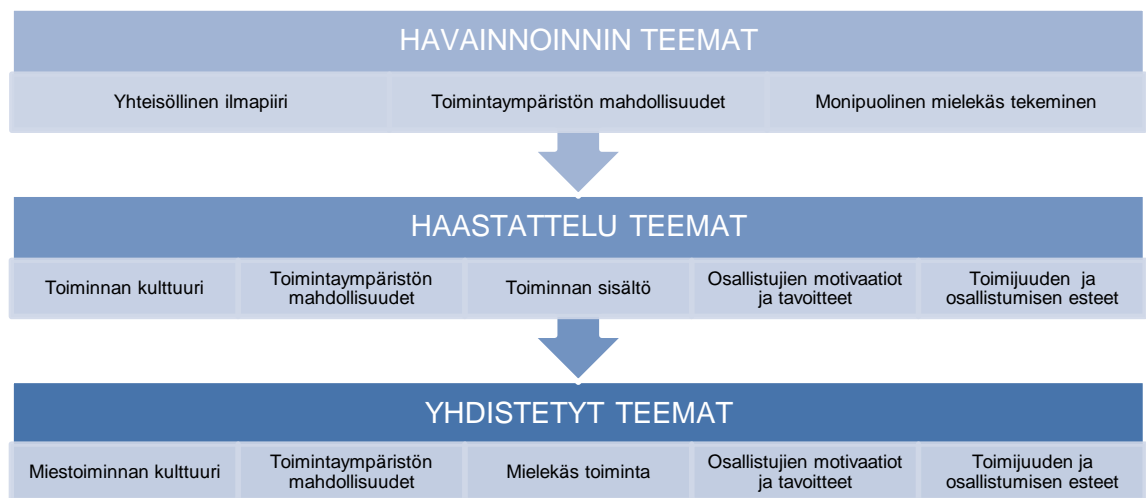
HAVAINNOINNIN TEEMAT

Yhteisöllinen ilmapiiri

Toimintaympäristön mahdollisuudet

Monipuolinen mielekäs tekeminen

HAASTATTELU TEEMAT

Toiminnan kulttuuri

Toimintaympäristön mahdollisuudet

Toiminnan sisältö

Osallistujien motivaatiot ja tavoitteet

Toimijuuden ja osallistumisen esteet

YHDISTETYT TEEMAT

Miestoiminnan kulttuuri

Toimintaympäristön mahdollisuudet

Mielekäs toiminta

Osallistujien motivaatiot ja tavoitteet

Toimijuuden ja osallistumisen esteet